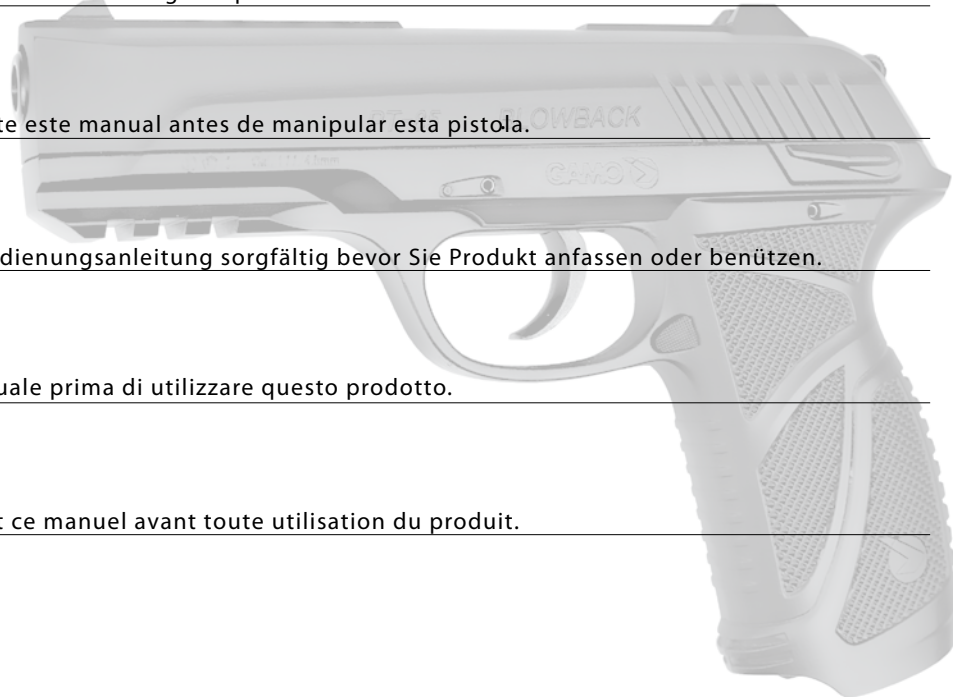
te este manual antes de manipular esta pistola.

dienungsanleitung sorgfältig bevor Sie Produkt anfassen oder benützen.

uale prima di utilizzare questo prodotto.

t ce manuel avant toute utilisation du produit.

PT-85 BLOWBACK

GAMO